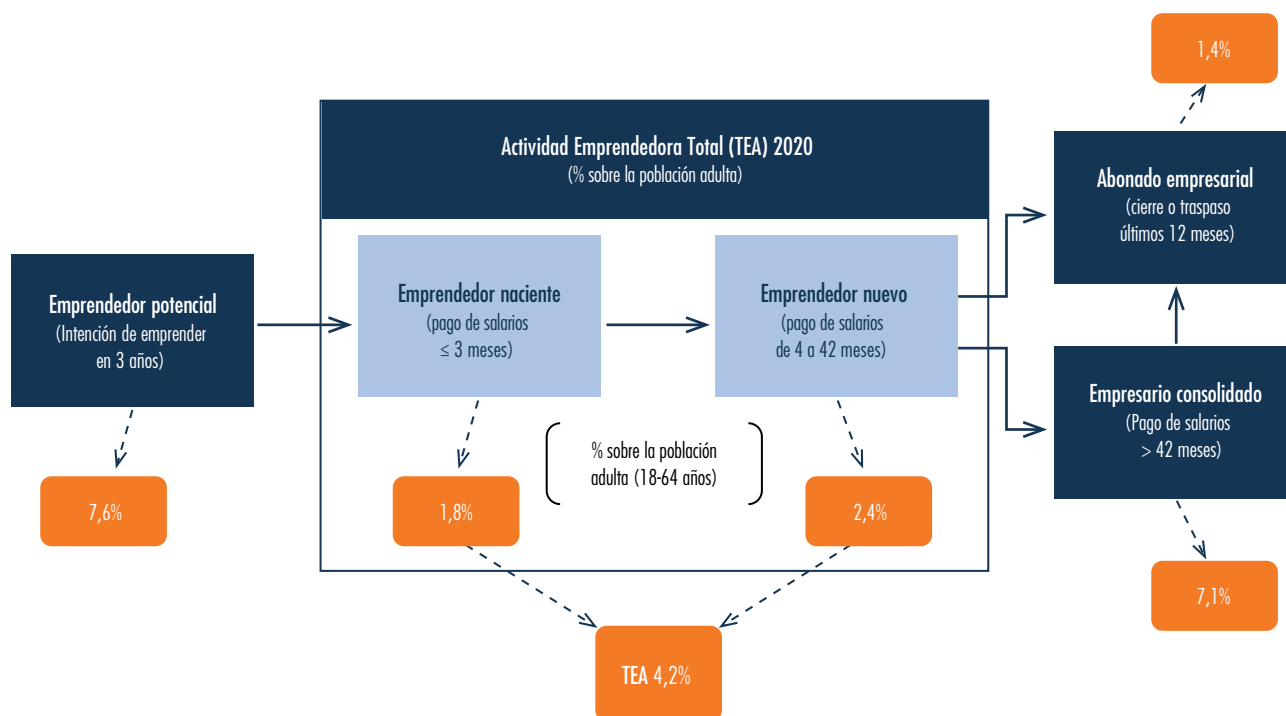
Emprendedor potencial
(Intención de emprender en 3 años)

7,6%

Actividad Emprendedora Total (TEA) 2020
(% sobre la población adulta)

Emprendedor naciente
(pago de salarios ≤ 3 meses)

1,8%

% sobre la población adulta (18-64 años)

Emprendedor nuevo
(pago de salarios de 4 a 42 meses)

2,4%

TEA 4,2%

1,4%

Abonado empresarial
(cierre o traspaso últimos 12 meses)

Empresario consolidado
(Pago de salarios > 42 meses)

7,1%